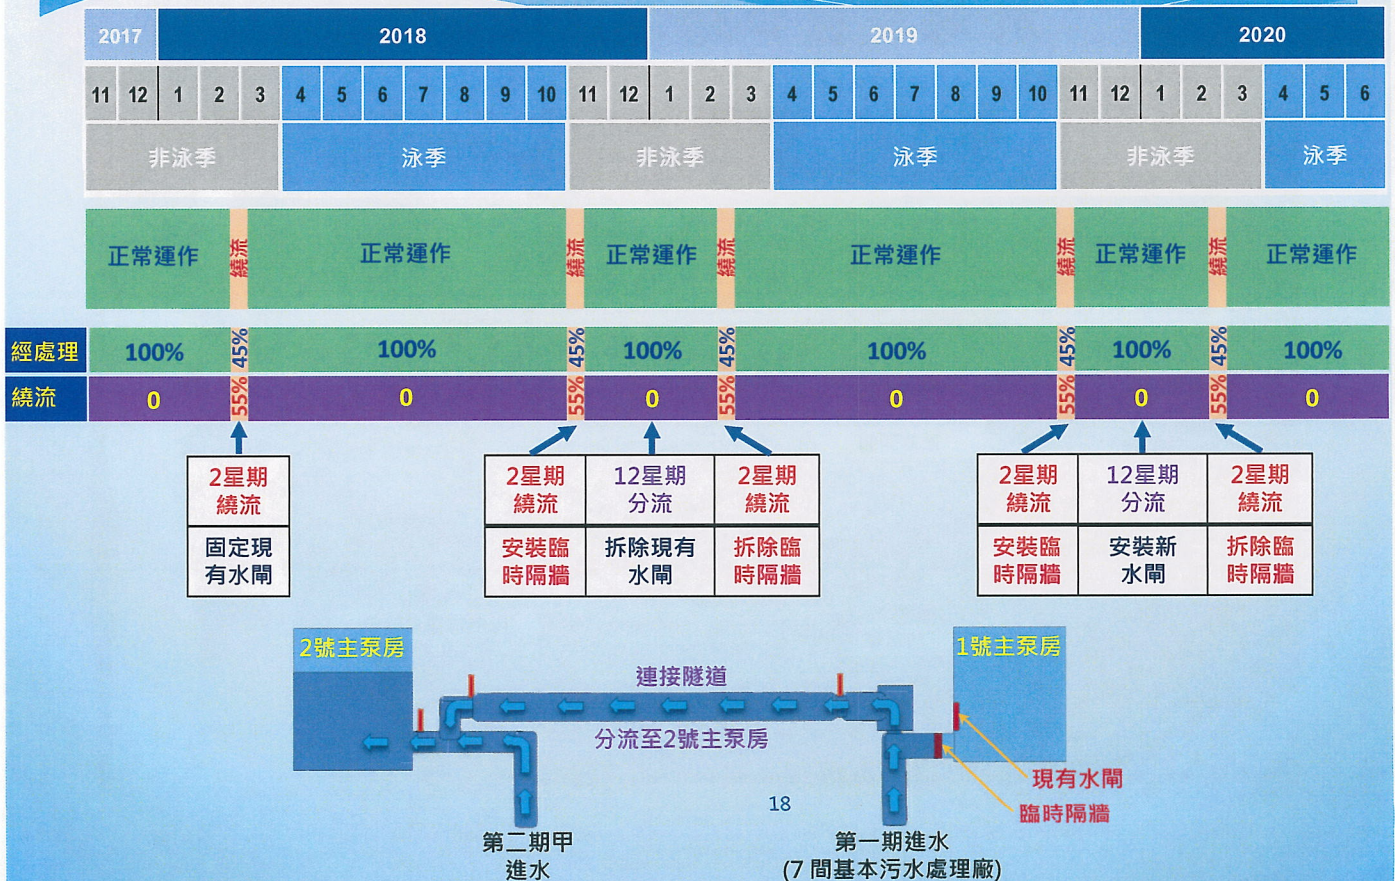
| 2017 | 2018 | 2019 | 2020 |
|---|---|---|---|

| 11 | 12 | 1 | 2 | 3 | 4 | 5 | 6 | 7 | 8 | 9 | 10 | 11 | 12 | 1 | 2 | 3 | 4 | 5 | 6 | 7 | 8 | 9 | 10 | 11 | 12 | 1 | 2 | 3 | 4 | 5 | 6 |
|---|---|---|---|---|---|---|---|---|---|---|---|---|---|---|---|---|---|---|---|---|---|---|---|---|---|---|---|---|---|---|---|

非泳季 泳季 非泳季 泳季 非泳季 泳季

正常運作 繞流 正常運作 繞流 正常運作 繞流 正常運作 繞流 正常運作 繞流 正常運作

經處理 100% 45% 100% 45% 100% 45% 100% 45% 100% 45% 100%

繞流 0 55% 0 55% 0 55% 0 55% 0 55% 0

| 2星期 繞流 |
|---|
| 固定現有水閘 |

| 2星期 繞流 | 12星期 分流 | 2星期 繞流 |
|---|---|---|
| 安裝臨時隔牆 | 拆除現有水閘 | 拆除臨時隔牆 |

| 2星期 繞流 | 12星期 分流 | 2星期 繞流 |
|---|---|---|
| 安裝臨時隔牆 | 安裝新水閘 | 拆除臨時隔牆 |

2號主泵房

1號主泵房

連接隧道

分流至2號主泵房

現有水閘

臨時隔牆

18

第二期甲 進水

第一期進水 (7 間基本污水處理廠)